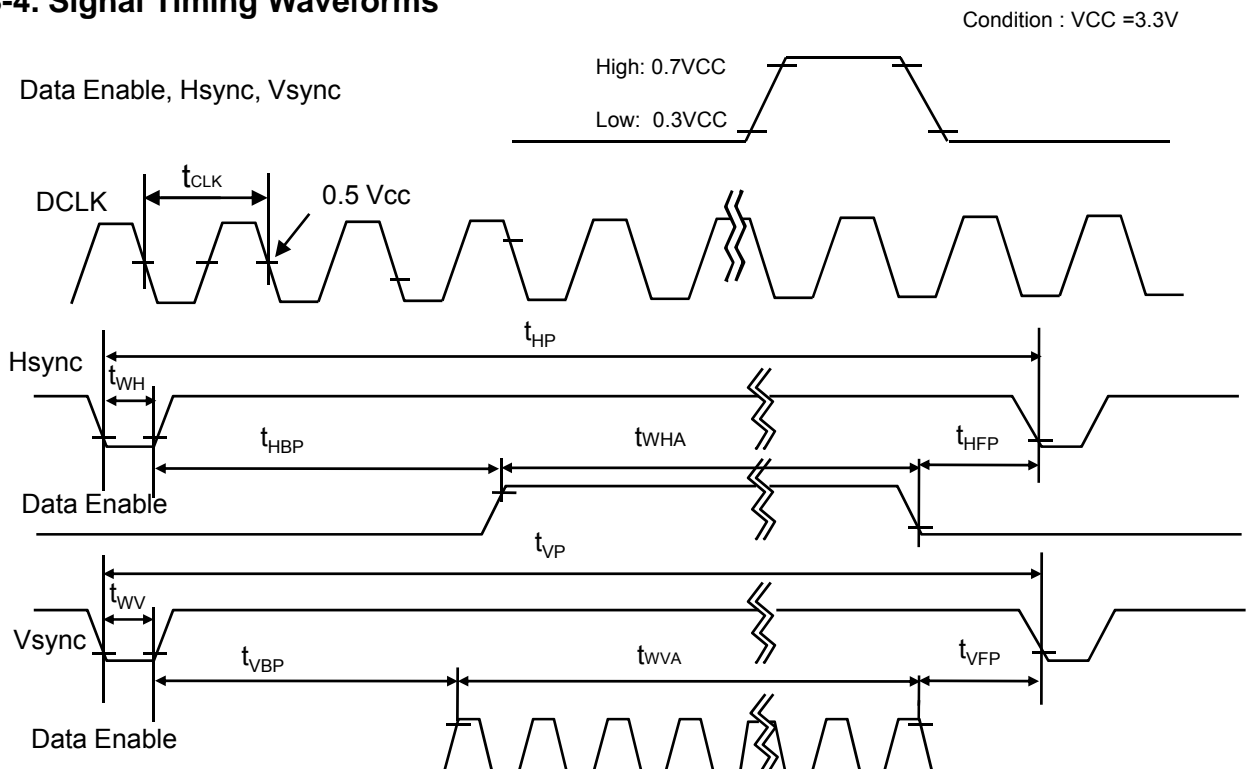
-4. Signal Timing Waveforms

Condition : VCC =3.3V

Data Enable, Hsync, Vsync

High: 0.7VCC

Low: 0.3VCC

DCLK

$t_{CLK}$

0.5 Vcc

$t_{HP}$

Hsync

$t_{WH}$

$t_{HBP}$

$t_{WHA}$

$t_{HFP}$

Data Enable

$t_{VP}$

$t_{WV}$

Vsync

$t_{VBP}$

$t_{WVA}$

$t_{VFP}$

Data Enable